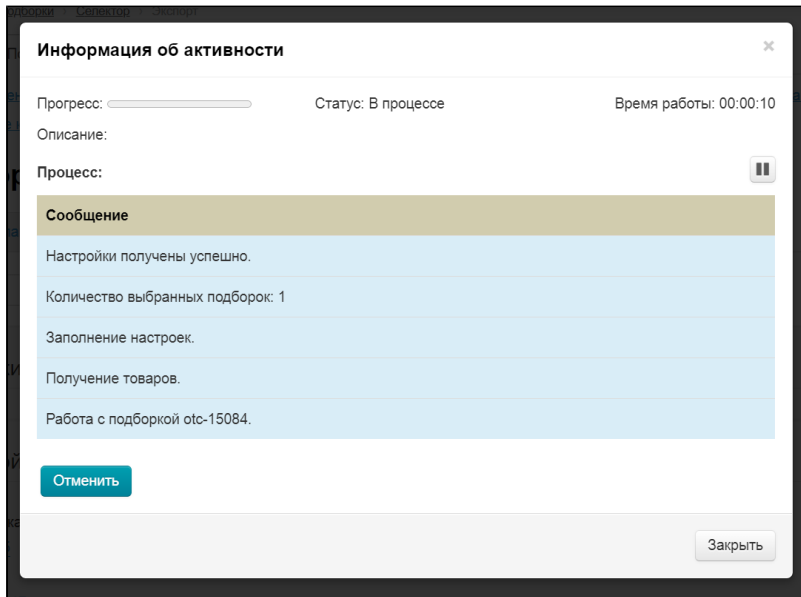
дборки > Селектор > Экспорт

Информация об активности

×

Прогресс:

Статус: В процессе

Время работы: 00:00:10

Описание:

Процесс:

| Сообщение |
|---|
| Настройки получены успешно. |
| Количество выбранных подборок: 1 |
| Заполнение настроек. |
| Получение товаров. |
| Работа с подборкой otc-15084. |

Отменить

Закрыть